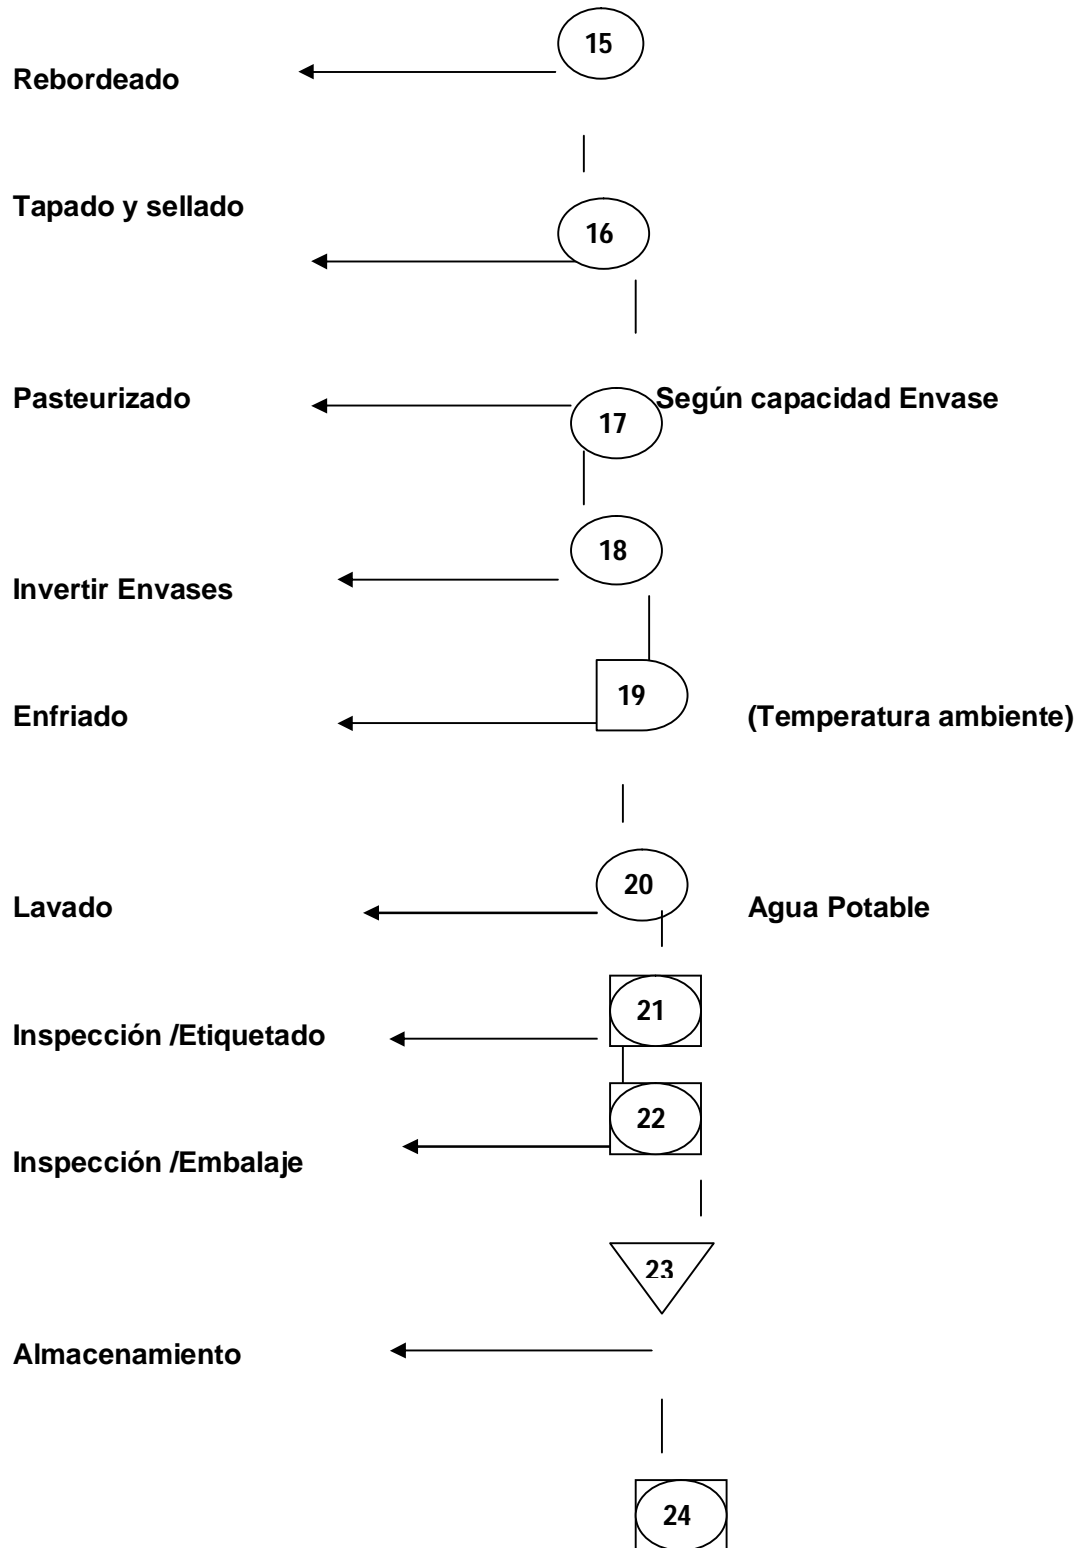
15

Rebordeado

Tapado y sellado

16

Pasteurizado

Según capacidad Envase

17

18

Invertir Envases

19

Enfriado

(Temperatura ambiente)

20

Lavado

Agua Potable

21

Inspección /Etiquetado

22

Inspección /Embalaje

23

Almacenamiento

24